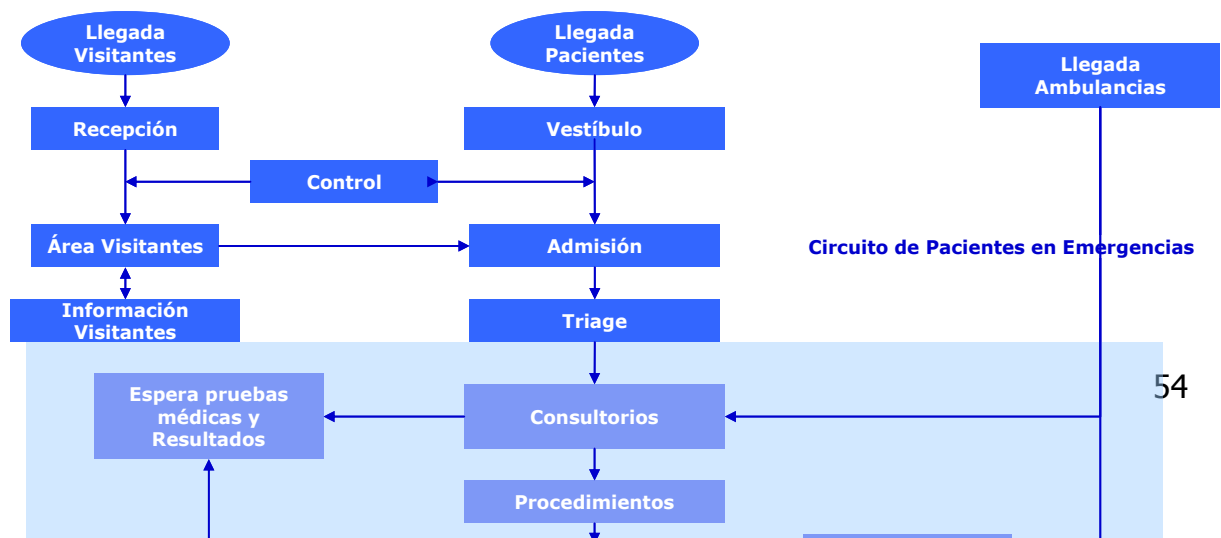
Llegada Visitantes

Llegada Pacientes

Llegada Ambulancias

Recepción

Vestíbulo

Control

Área Visitantes

Admisión

Circuito de Pacientes en Emergencias

Información Visitantes

Triage

54

Espera pruebas médicas y Resultados

Consultorios

Procedimientos